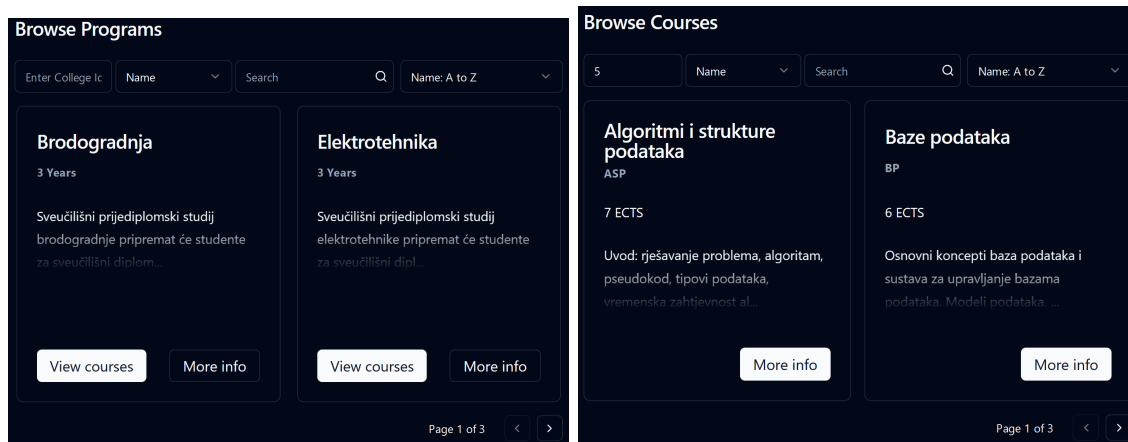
Browse Programs

Enter College Ic | Name | Search | Name: A to Z

Brodogradnja

3 Years

Sveučilišni prijediplomski studij brodogradnje pripremat će studente za sveučilišni diplom...

View courses | More info

Elektrotehnika

3 Years

Sveučilišni prijediplomski studij elektrotehnike pripremat će studente za sveučilišni dipl...

View courses | More info

Page 1 of 3

Browse Courses

5 | Name | Search | Name: A to Z

Algoritmi i strukture podataka

ASP

7 ECTS

Uvod: rješavanje problema, algoritam, pseudokod, tipovi podataka, vremenska zahtjevnost al...

More info

Baze podataka

BP

6 ECTS

Osnovni koncepti baza podataka i sustava za upravljanje bazama podataka. Modeli podataka. ...

More info

Page 1 of 3